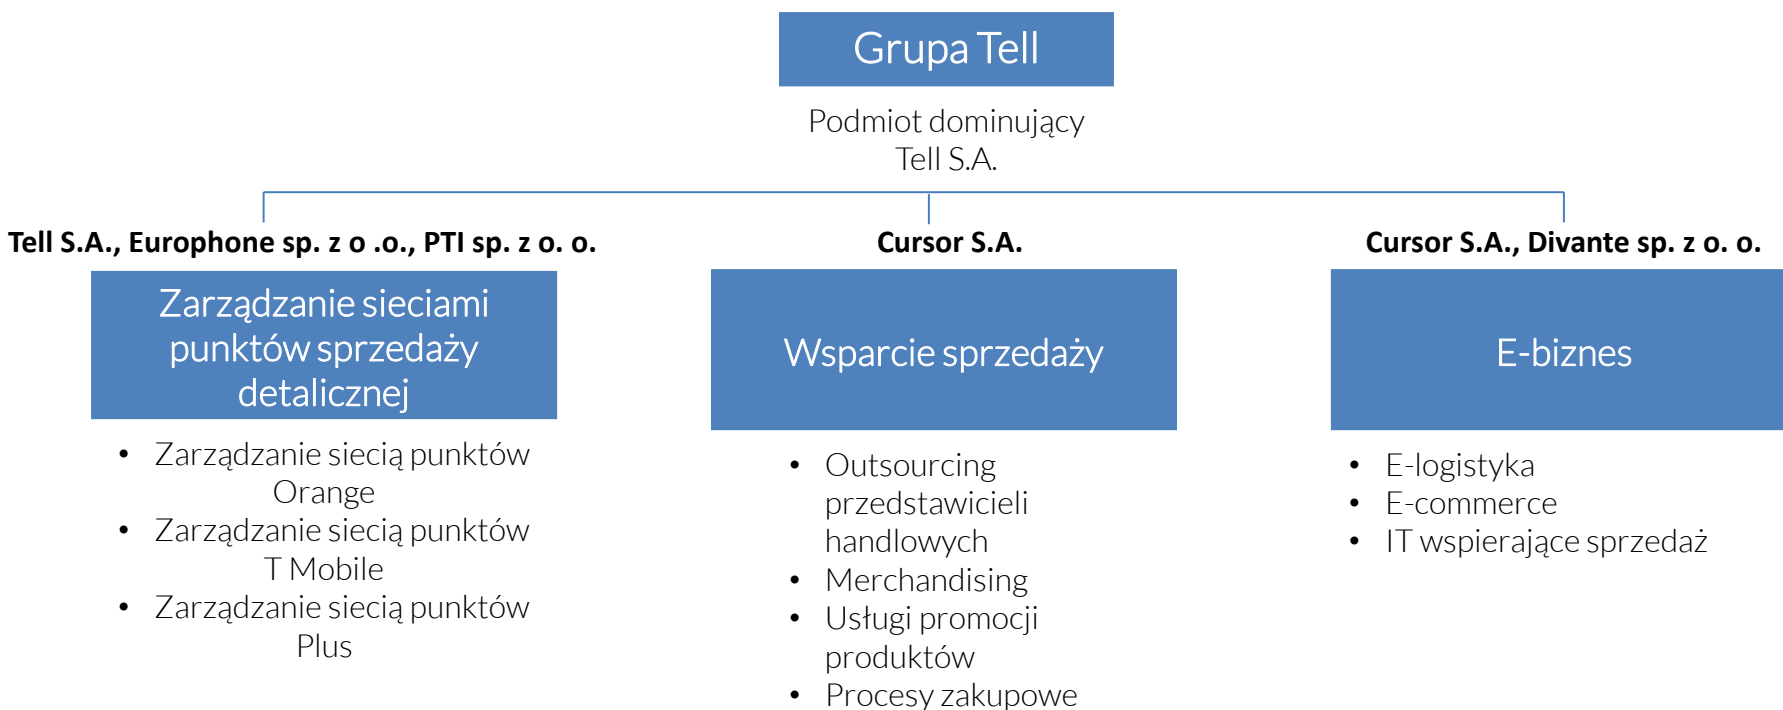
Grupa Tell

Podmiot dominujący
Tell S.A.

Tell S.A., Europhone sp. z o .o., PTI sp. z o. o.

Zarządzanie sieciami punktów sprzedaży detalicznej

- Zarządzanie siecią punktów Orange
- Zarządzanie siecią punktów T Mobile
- Zarządzanie siecią punktów Plus

Cursor S.A.

Wsparcie sprzedaży

- Outsourcing przedstawicieli handlowych
- Merchandising
- Usługi promocji produktów
- Procesy zakupowe

Cursor S.A., Divante sp. z o. o.

E-biznes

- E-logistyka
- E-commerce
- IT wspierające sprzedaż